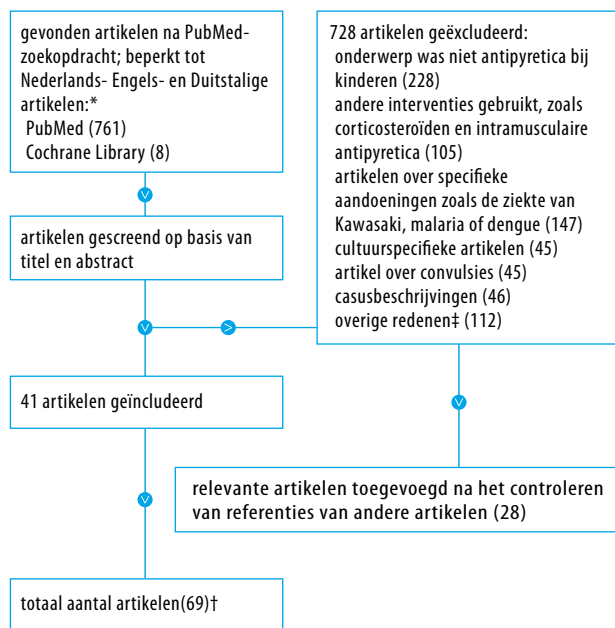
gevonden artikelen na PubMed-zoekopdracht; beperkt tot Nederlands- Engels- en Duitstalige artikelen:*
PubMed (761)
Cochrane Library (8)

artikelen gescreend op basis van titel en abstract

728 artikelen geëxcludeerd:
onderwerp was niet antipyretica bij kinderen (228)
andere interventies gebruikt, zoals corticosteroïden en intramusculaire antipyretica (105)
artikelen over specifieke aandoeningen zoals de ziekte van Kawasaki, malaria of dengue (147)
cultuurspecifieke artikelen (45)
artikel over convulsies (45)
casusbeschrijvingen (46)
overige redenen‡ (112)

41 artikelen geïncludeerd

relevante artikelen toegevoegd na het controleren van referenties van andere artikelen (28)

totaal aantal artikelen(69)†